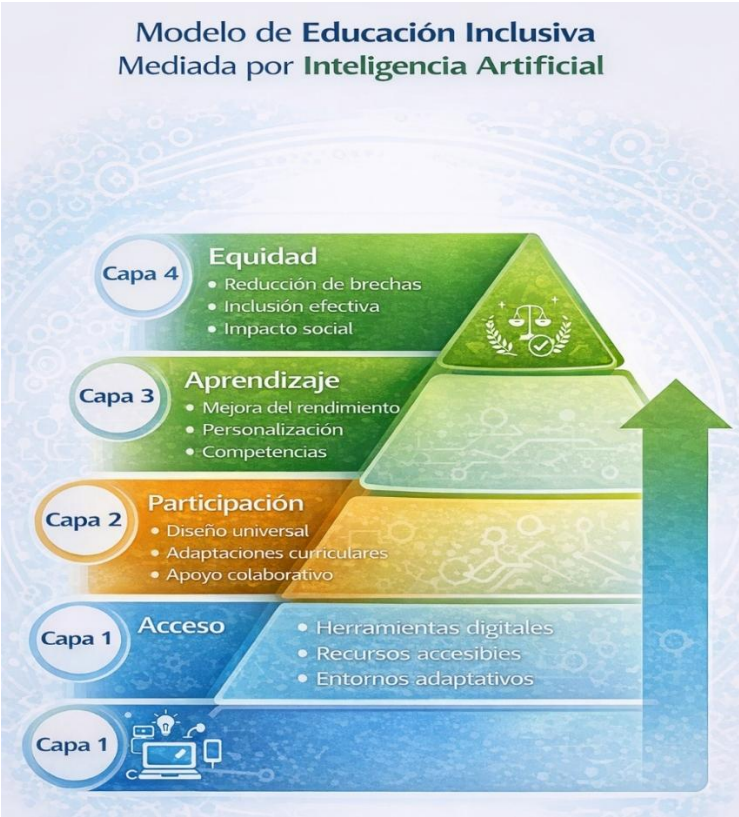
Modelo de Educación Inclusiva
Mediada por Inteligencia Artificial

Capa 4
Equidad
• Reducción de brechas
• Inclusión efectiva
• Impacto social

Capa 3
Aprendizaje
• Mejora del rendimiento
• Personalización
• Competencias

Capa 2
Participación
• Diseño universal
• Adaptaciones curriculares
• Apoyo colaborativo

Capa 1
Acceso
• Herramientas digitales
• Recursos accesibles
• Entornos adaptativos

Capa 1